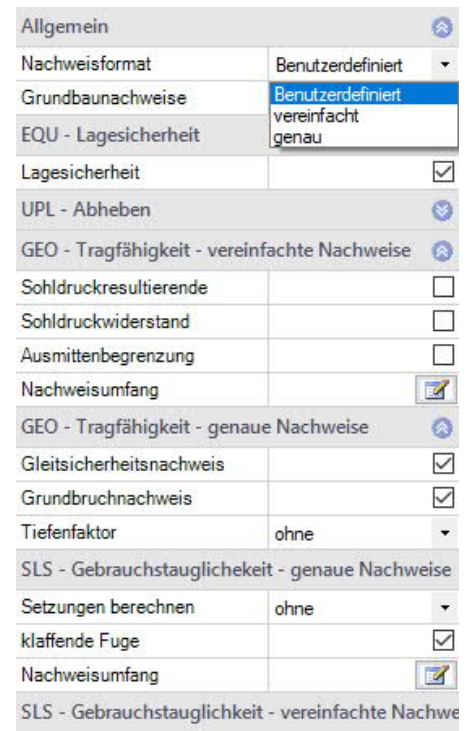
Allgemein

Nachweisformat | Benutzerdefiniert

Grundbaunachweise

Benutzerdefiniert
vereinfacht
genau

EQU - Lagesicherheit

Lagesicherheit

UPL - Abheben

GEO - Tragfähigkeit - vereinfachte Nachweise

Sohldruckresultierende

Sohldruckwiderstand

Ausmittenbegrenzung

Nachweisumfang

GEO - Tragfähigkeit - genaue Nachweise

Gleitsicherheitsnachweis

Grundbruchnachweis

Tiefenfaktor | ohne

SLS - Gebrauchstauglichekeit - genaue Nachweise

Setzungen berechnen | ohne

klaffende Fuge

Nachweisumfang

SLS - Gebrauchstauglichkeit - vereinfachte Nachwe